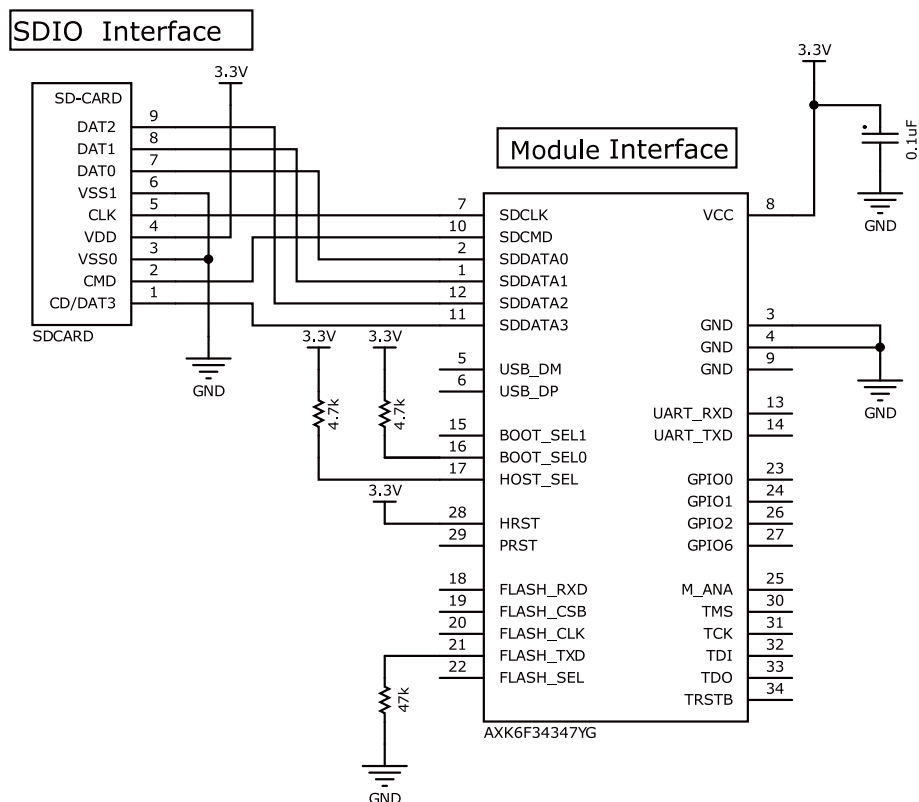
SDIO Interface

3.3V

SD-CARD
9 DAT2
8 DAT1
7 DAT0
6 VSS1
5 CLK
4 VDD
3 VSS0
2 CMD
1 CD/DAT3
SDCARD

GND

3.3V
0.1uF
GND

Module Interface

7 SDCLK
10 SDCMD
2 SDDATA0
1 SDDATA1
12 SDDATA2
11 SDDATA3
5 USB_DM
6 USB_DP
15 BOOT_SEL1
16 BOOT_SEL0
17 HOST_SEL
28 HRST
29 PRST
18 FLASH_RXD
19 FLASH_CSB
20 FLASH_CLK
21 FLASH_TXD
22 FLASH_SEL

VCC 8
GND 3
GND 4
GND 9
UART_RXD 13
UART_TXD 14
GPIO0 23
GPIO1 24
GPIO2 26
GPIO6 27
M_ANA 25
TMS 30
TCK 31
TDI 32
TDO 33
TRSTB 34

GND

3.3V
4.7k
3.3V
4.7k
3.3V

47k
GND

AXK6F34347YG